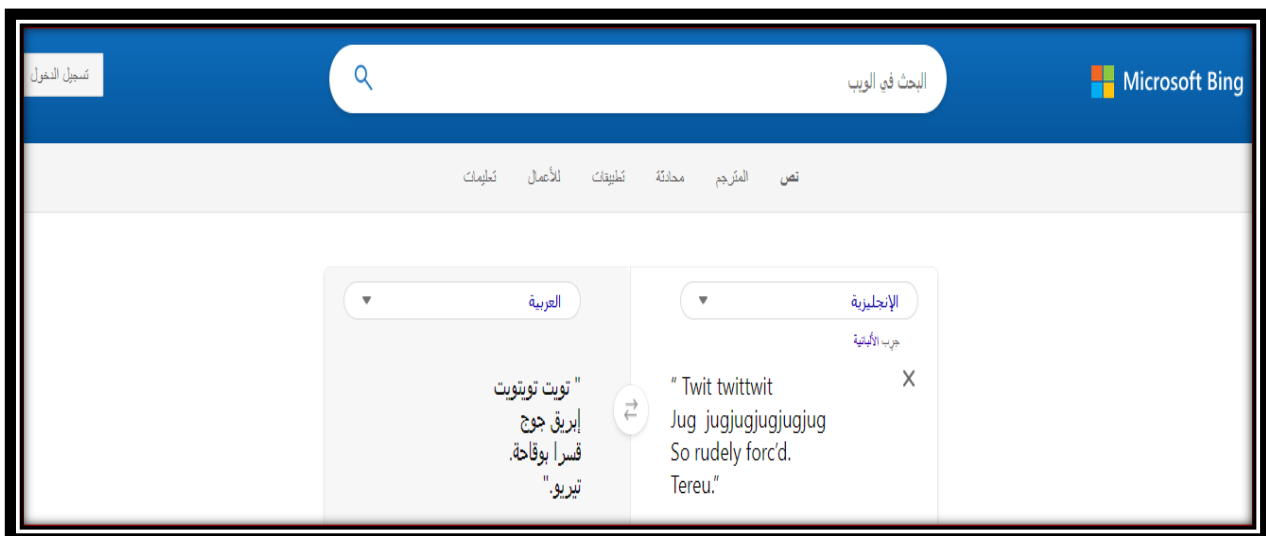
Microsoft Bing

البحث في الويب

تسجيل الدخول

نص المترجم محادثة تطبيقات للأعمال تعليمات

الإنجليزية

جرب الألمانية

" Twit twittwit
Jug jugjugjugjugjug
So rudely forc'd.
Tereu."

العربية

" تويت تويتويت
إبريق جوج
قسرا بوقاحة.
تيريو."